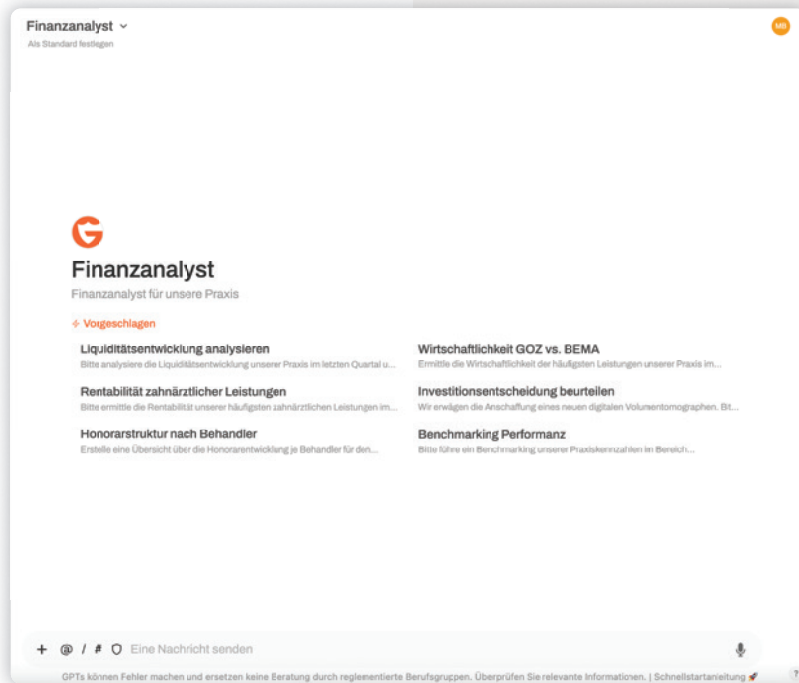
Finanzanalyst
Als Standard festlegen

MS

Finanzanalyst
Finanzanalyst für unsere Praxis

Vorgeschlagen

Liquiditätsentwicklung analysieren
Bitte analysiere die Liquiditätsentwicklung unserer Praxis im letzten Quartal u...

Wirtschaftlichkeit GOZ vs. BEMA
Ermittle die Wirtschaftlichkeit der häufigsten Leistungen unserer Praxis im...

Rentabilität zahnärztlicher Leistungen
Bitte ermittle die Rentabilität unserer häufigsten zahnärztlichen Leistungen im...

Investitionsentscheidung beurteilen
Wir erwägen die Anschaffung eines neuen digitalen Volumentomographen. Bit...

Honorarstruktur nach Behandler
Erstelle eine Übersicht über die Honorarentwicklung je Behandler für den...

Benchmarking Performanz
Bitte führe ein Benchmarking unserer Praxiskennzahlen im Bereich...

+ @ / # Eine Nachricht senden

GPTs können Fehler machen und ersetzen keine Beratung durch reglementierte Berufsgruppen. Überprüfen Sie relevante Informationen. | Schnellstartanleitung

?